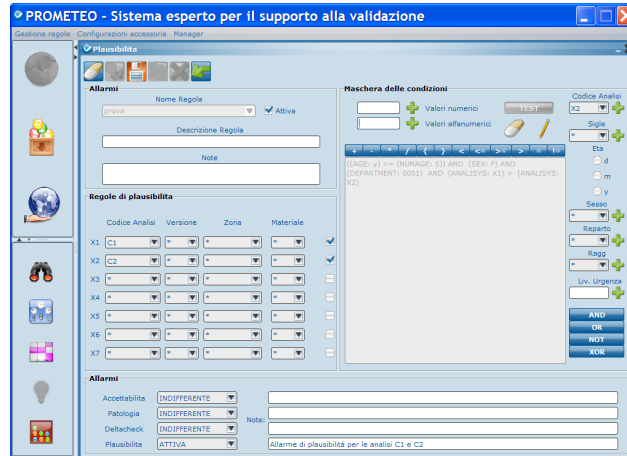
PROMETEO - Sistema esperto per il supporto alla validazione

Gestione regole Configurazioni accessorie Manager

Plausibilita

Allarmi

Nome Regola

prova

Attiva

Descrizione Regola

Note

Regole di plausibilita

| | Codice Analisi | Versione | Zona | Materiale | |
|---|---|---|---|---|---|
| X1 | C1 | * | * | * | ✓ |
| X2 | C2 | * | * | * | ✓ |
| X3 | * | * | * | * | |
| X4 | * | * | * | * | |
| X5 | * | * | * | * | |
| X6 | * | * | * | * | |
| X7 | * | * | * | * | |

Maschera delle condizioni

Valori numerici

Valori alfanumerici

TEST

+ - * / ( ) < <= >= > = !=

((AGE: y) >= (NUMAGE: 5)) AND (SEX: F) AND (DEPARTMENT: 0001) AND (ANALISYS: X1) < (ANALISYS: X2)

Codice Analisi

X2

Sigle

*

Eta

d

m

y

Sesso

*

Reparto

*

Ragg

*

Liv. Urgenza

AND

OR

NOT

XOR

Allarmi

Accettabilita INDIFFERENTE

Patologia INDIFFERENTE

Deltacheck INDIFFERENTE

Plausibilita ATTIVA

Note:

Allarme di plausibilità per le analisi C1 e C2